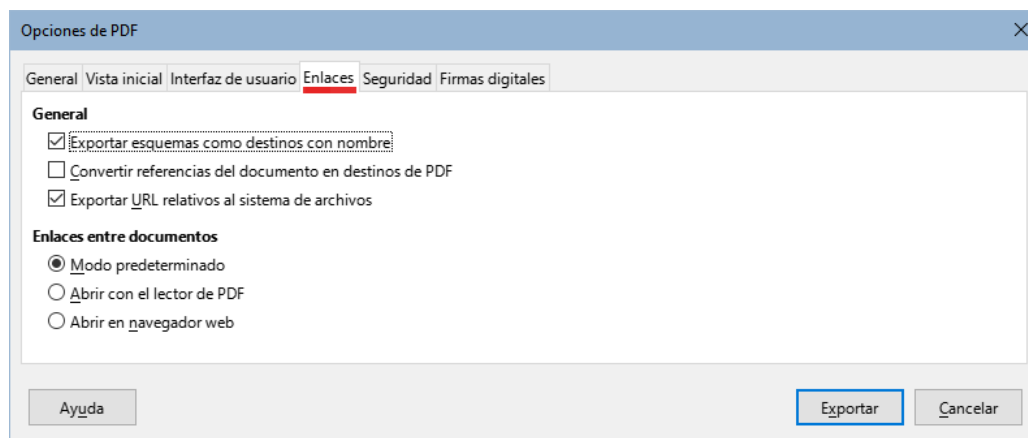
Opciones de PDF

General | Vista inicial | Interfaz de usuario | Enlaces | Seguridad | Firmas digitales

General

Exportar esquemas como destinos con nombre

Convertir referencias del documento en destinos de PDF

Exportar URL relativos al sistema de archivos

Enlaces entre documentos

Modo predeterminado

Abrir con el lector de PDF

Abrir en navegador web

Ayuda

Exportar

Cancelar